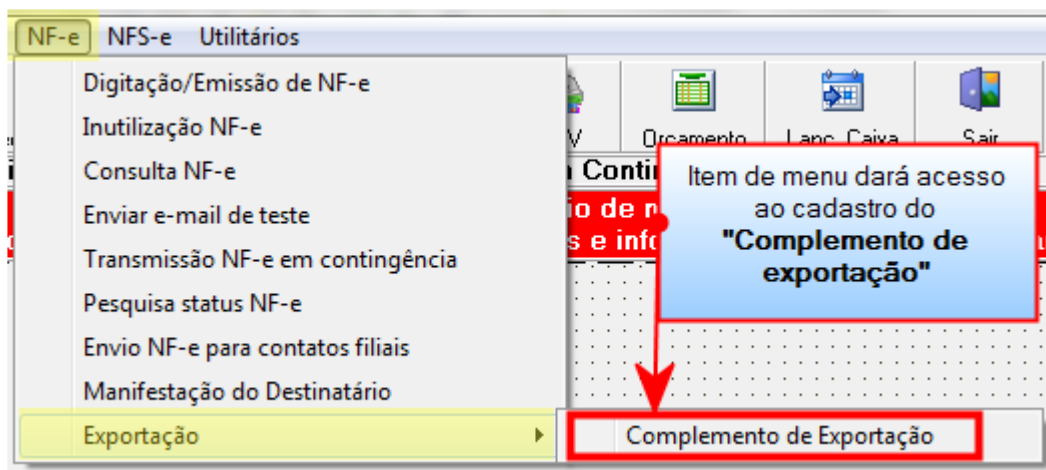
NF-e NFS-e Utilitários

Digitação/Emissão de NF-e
Inutilização NF-e
Consulta NF-e
Enviar e-mail de teste
Transmissão NF-e em contingência
Pesquisa status NF-e
Envio NF-e para contatos filiais
Manifestação do Destinatário
Exportação

V Orcamento Lanc. Caixa Sair

Contin
io de r
s e info

Item de menu dará acesso ao cadastro do **"Complemento de exportação"**

Complemento de Exportação